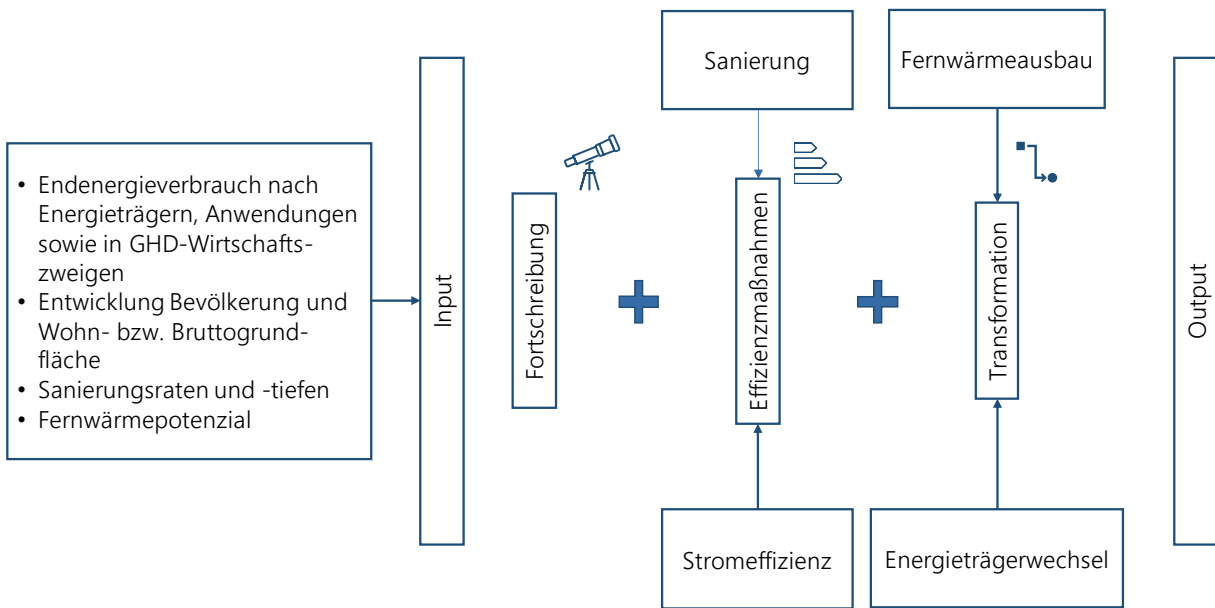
- Endenergieverbrauch nach Energieträgern, Anwendungen sowie in GHD-Wirtschaftszweigen
- Entwicklung Bevölkerung und Wohn- bzw. Bruttogrundfläche
- Sanierungsraten und -tiefen
- Fernwärmepotenzial

Input

Fortschreibung

Sanierung

Effizienzmaßnahmen

Stromeffizienz

Fernwärmeausbau

Transformation

Energieträgerwechsel

Output